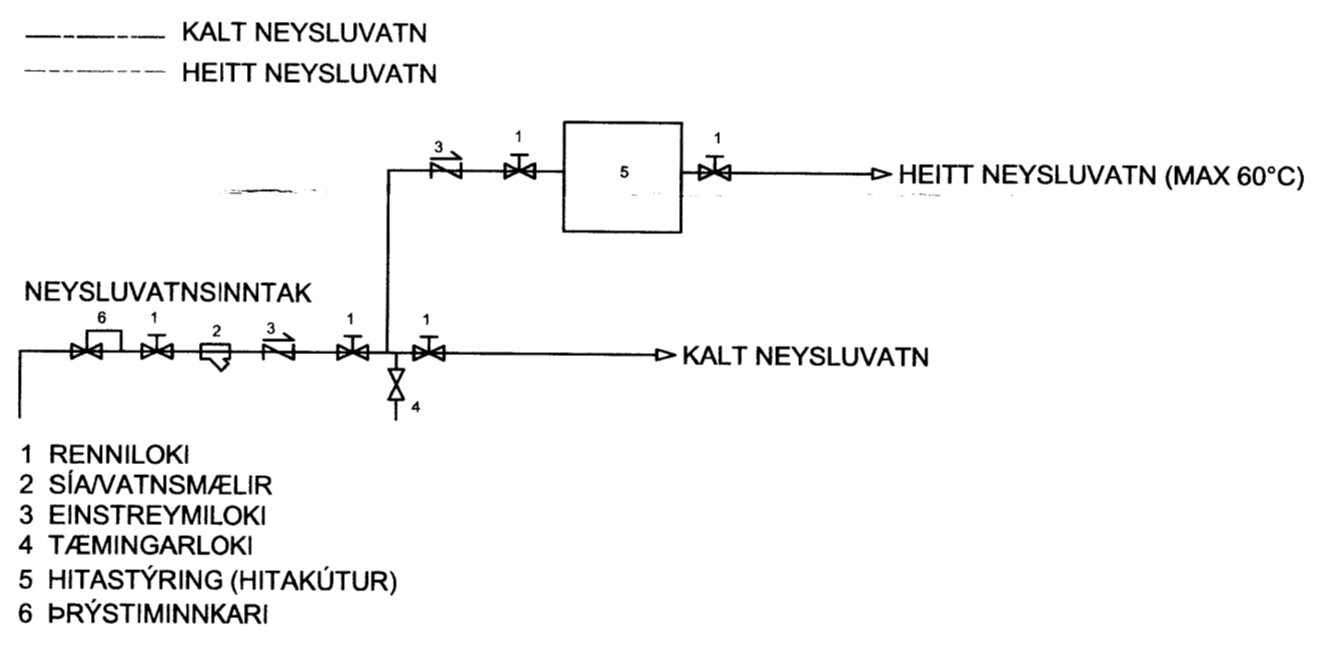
KALT NEYSLUVATN
HEITT NEYSLUVATN

3
1
5
1
HEITT NEYSLUVATN (MAX 60°C)

NEYSLUVATNSINNTAK
6
1
2
3
1
1
KALT NEYSLUVATN
4

1 RENNILOKI
2 SÍA/VATNSMÆLIR
3 EINSTREYMILOKI
4 TÆMINGARLOKI
5 HITASTÝRING (HITAKÚTUR)
6 ÞRÝSTIMINNKARI